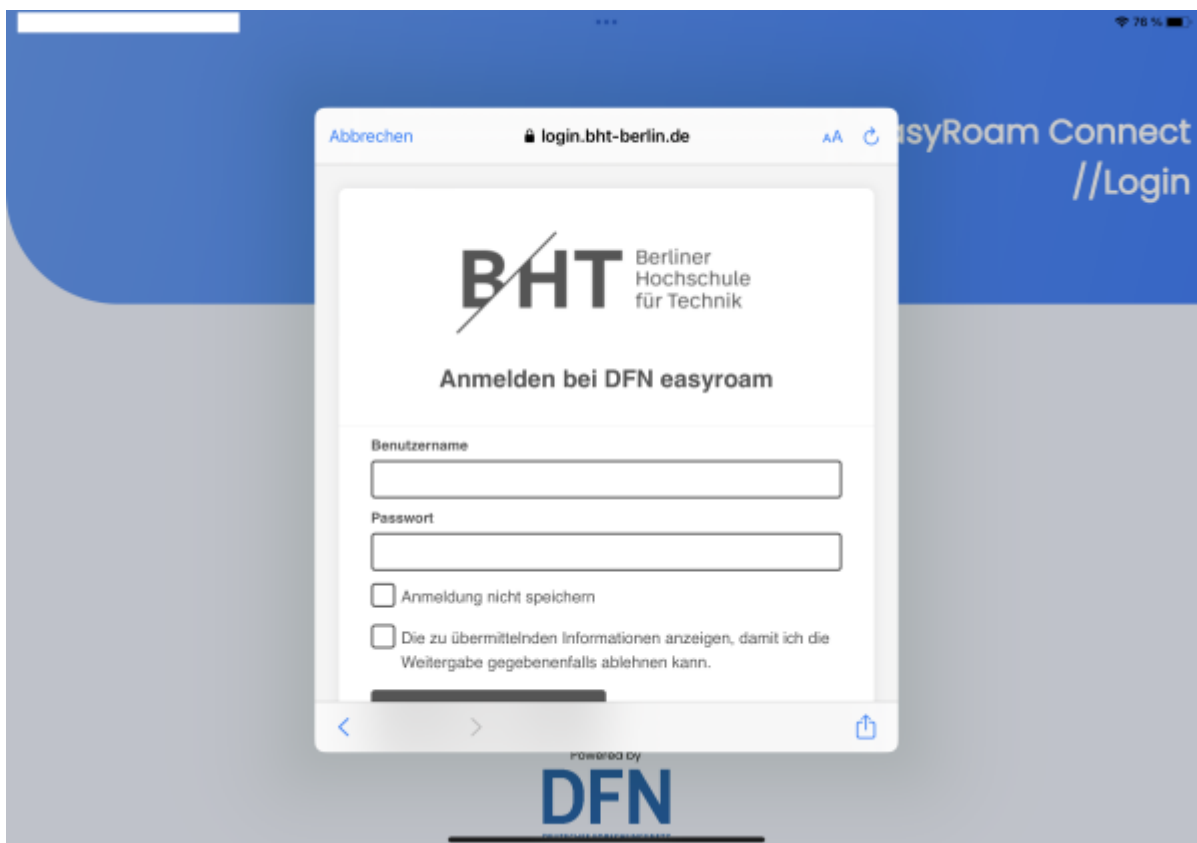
76 %

Abbrechen
login.bht-berlin.de
AA

asyRoam Connect
//Login

BHT Berliner Hochschule für Technik

Anmelden bei DFN easyroam

Benutzername

Passwort

Anmeldung nicht speichern

Die zu übermittelnden Informationen anzeigen, damit ich die Weitergabe gegebenenfalls ablehnen kann.

Powered by
DFN